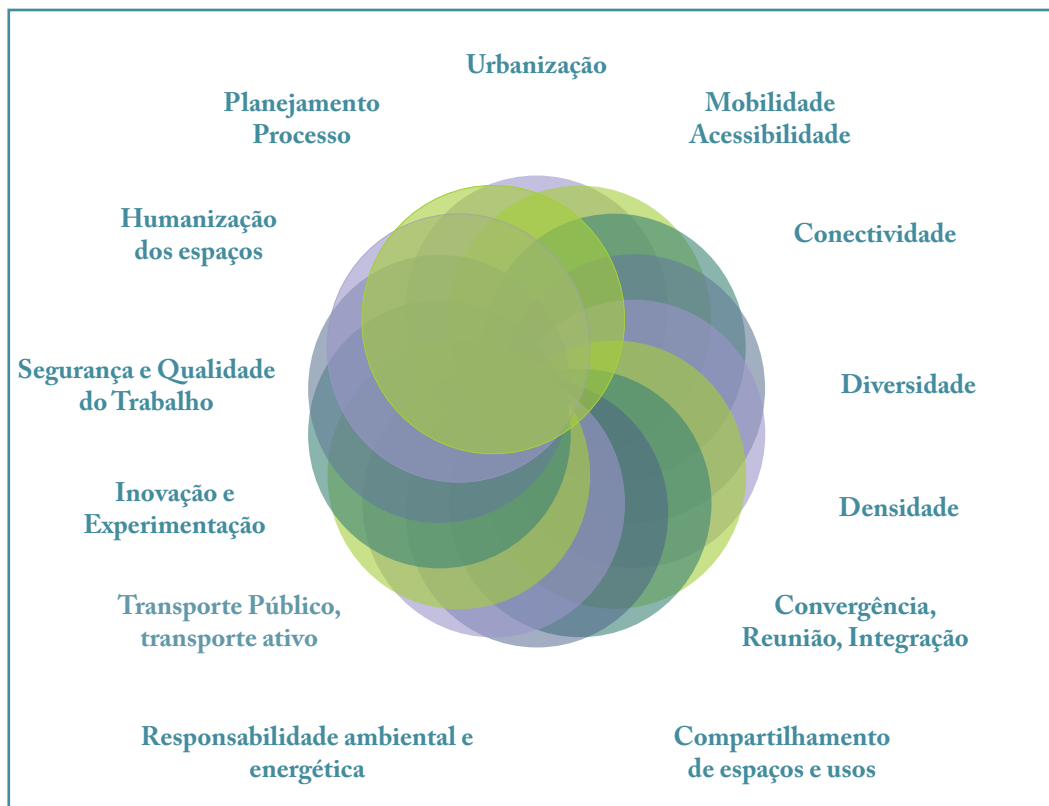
Urbanização

Planejamento
Processo

Mobilidade
Acessibilidade

Humanização
dos espaços

Conectividade

Segurança e Qualidade
do Trabalho

Diversidade

Inovação e
Experimentação

Densidade

Transporte Público,
transporte ativo

Convergência,
Reunião, Integração

Responsabilidade ambiental e
energética

Compartilhamento
de espaços e usos